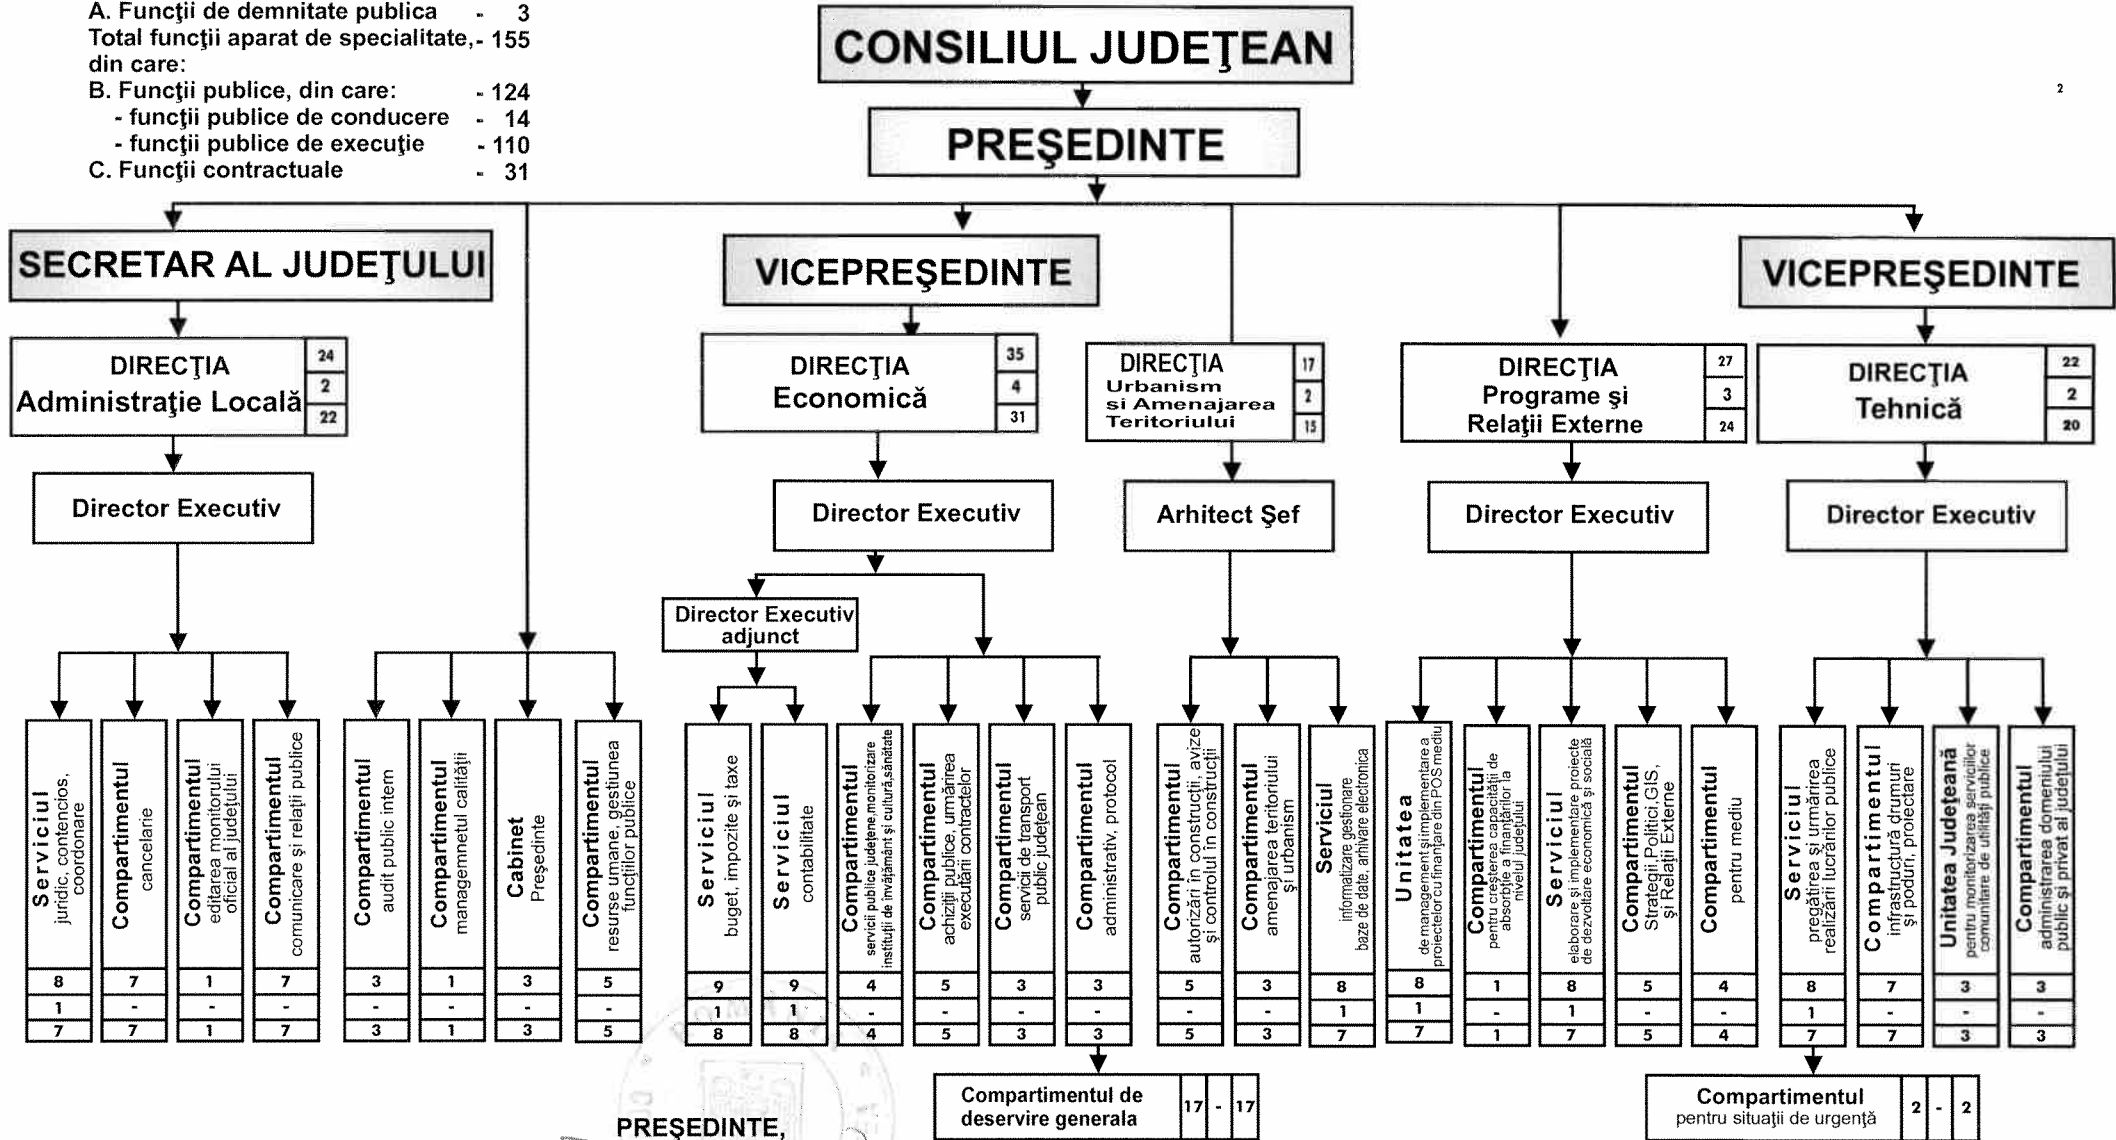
A. Funcţii de demnitate publica - 3
Total funcţii aparat de specialitate, - 155
din care:
B. Funcţii publice, din care: - 124
- funcţii publice de conducere - 14
- funcţii publice de execuţie - 110
C. Funcţii contractuale - 31

CONSILIUL JUDEŢEAN

2

PREŞEDINTE

SECRETAR AL JUDEŢULUI

DIRECŢIA Administraţie Locală | 24 | 2 | 22

Director Executiv

Serviciul juridic, contencios, coordonare | 8 | 1 | 7
Compartimentul cancelarie | 7 | - | 7
Compartimentul editarea monitorului oficial al judeţului | 1 | - | 1
Compartimentul comunicare şi relaţii publice | 7 | - | 7

Compartimentul audit public intern | 3 | - | 3
Compartimentul managemnetul calităţii | 1 | - | 1
Cabinet Preşedinte | 3 | - | 3
Compartimentul resurse umane, gestiunea funcţiilor publice | 5 | - | 5

VICEPREŞEDINTE

DIRECŢIA Economică | 35 | 4 | 31

Director Executiv

Director Executiv adjunct

Serviciul buget, impozite şi taxe | 9 | 1 | 8
Serviciul contabilitate | 9 | 1 | 8
Compartimentul servicii publice judeţene,monitorizare instituţii de învăţământ şi cultură,sănătate | 4 | - | 4
Compartimentul achiziţii publice, urmărirea executării contractelor | 5 | - | 5
Compartimentul servicii de transport public judeţean | 3 | - | 3
Compartimentul administrativ, protocol | 3 | - | 3

Compartimentul de deservire generala | 17 | - | 17

DIRECŢIA Urbanism si Amenajarea Teritoriului | 17 | 2 | 15

Arhitect Şef

Compartimentul autorizări în construcţii, avize şi controlul în construcţii | 5 | - | 5
Compartimentul amenajarea teritoriului şi urbanism | 3 | - | 3
Serviciul informatizare gestionare baze de date, arhivare electronica | 8 | 1 | 7

DIRECŢIA Programe şi Relaţii Externe | 27 | 3 | 24

Director Executiv

Unitatea de management şi implementare a proiectelor cu finanţare din POS mediu | 8 | 1 | 7
Compartimentul pentru creşterea capacităţii de absorbţie a finanţărilor la nivelul judeţului | 1 | - | 1
Serviciul elaborare şi implementare proiecte de dezvoltare economică şi socială | 8 | 1 | 7
Compartimentul Strategii, Politici,GIS, şi Relaţii Externe | 5 | - | 5
Compartimentul pentru mediu | 4 | - | 4

VICEPREŞEDINTE

DIRECŢIA Tehnică | 22 | 2 | 20

Director Executiv

Serviciul pregătirea şi urmărirea realizării lucrărilor publice | 8 | 1 | 7
Compartimentul infrastructură drumuri şi poduri, proiectare | 7 | - | 7
Unitatea Judeţeană pentru monitorizarea serviciilor comunitare de utilităţi publice | 3 | - | 3
Compartimentul administrarea domeniului public şi privat al judeţului | 3 | - | 3

Compartimentul pentru situaţii de urgenţă | 2 | - | 2

PREŞEDINTE,